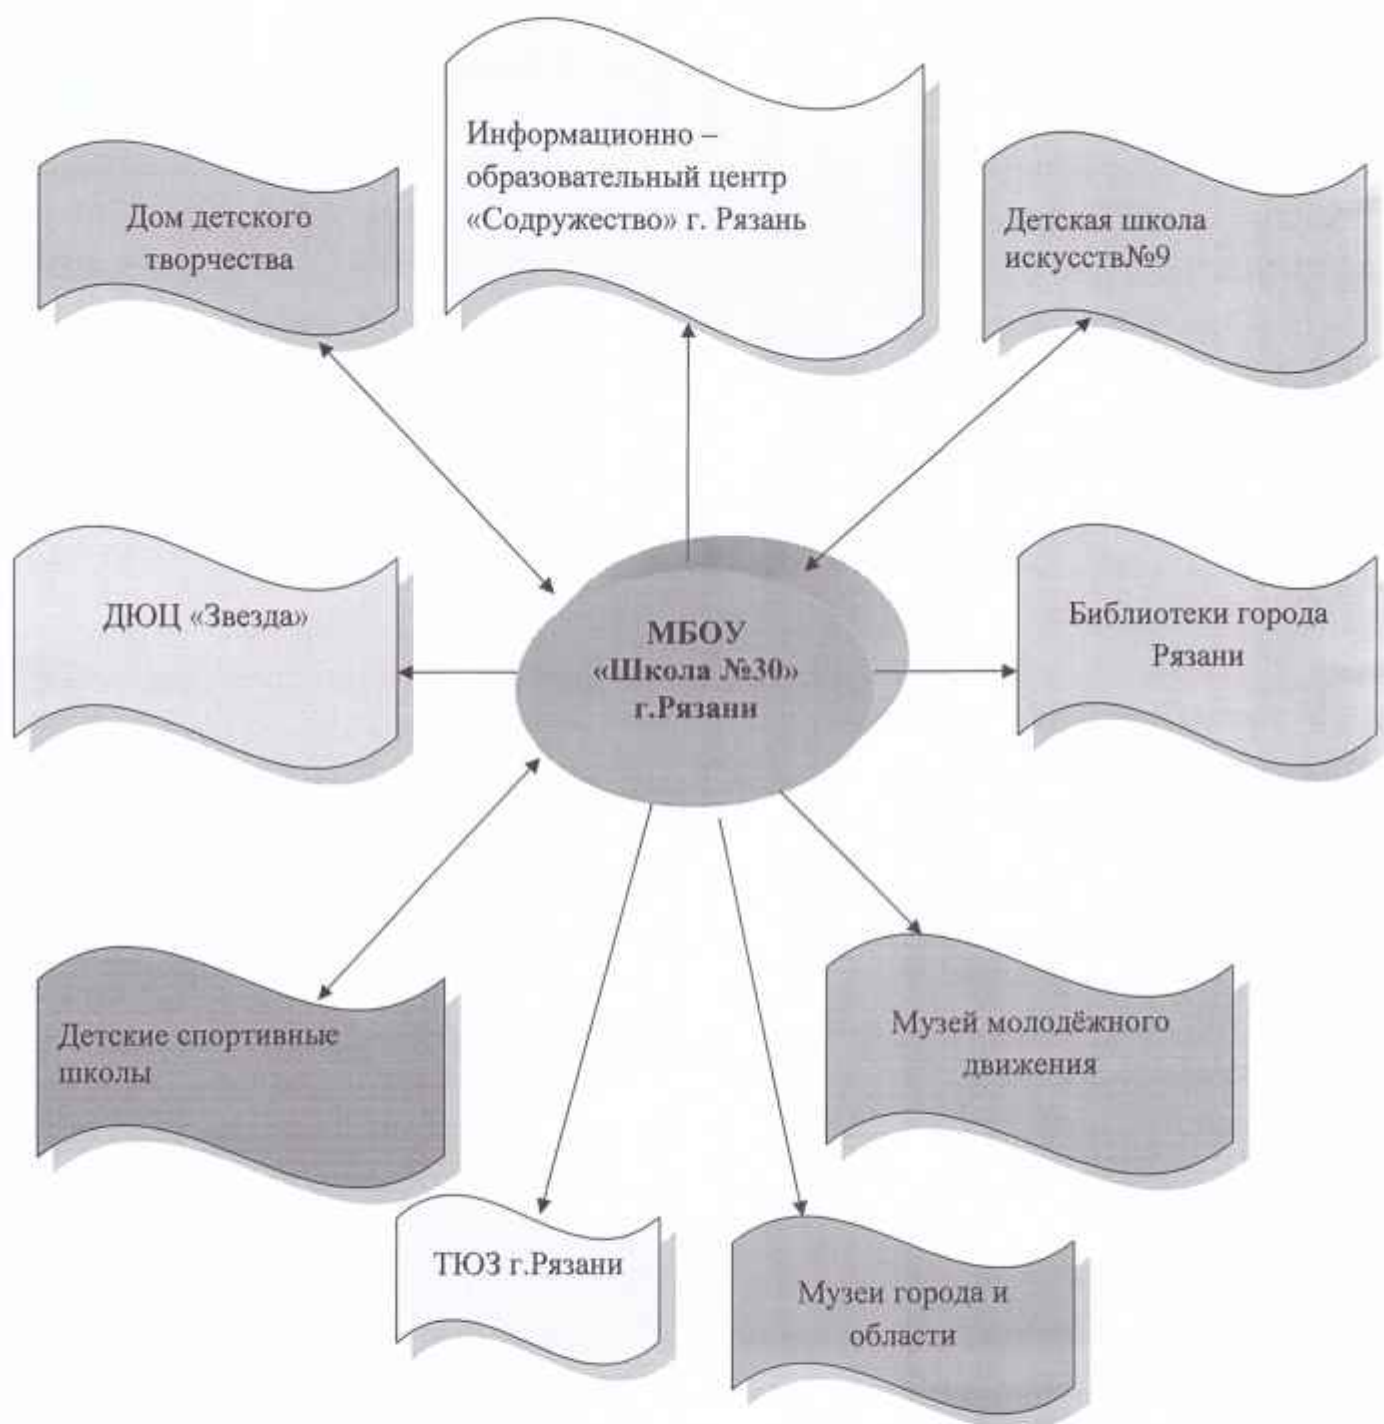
Информационно – образовательный центр «Содружество» г. Рязань

Дом детского творчества

Детская школа искусств№9

ДЮЦ «Звезда»

МБОУ «Школа №30» г.Рязани

Библиотеки города Рязани

Детские спортивные школы

Музей молодёжного движения

ТЮЗ г.Рязани

Музеи города и области